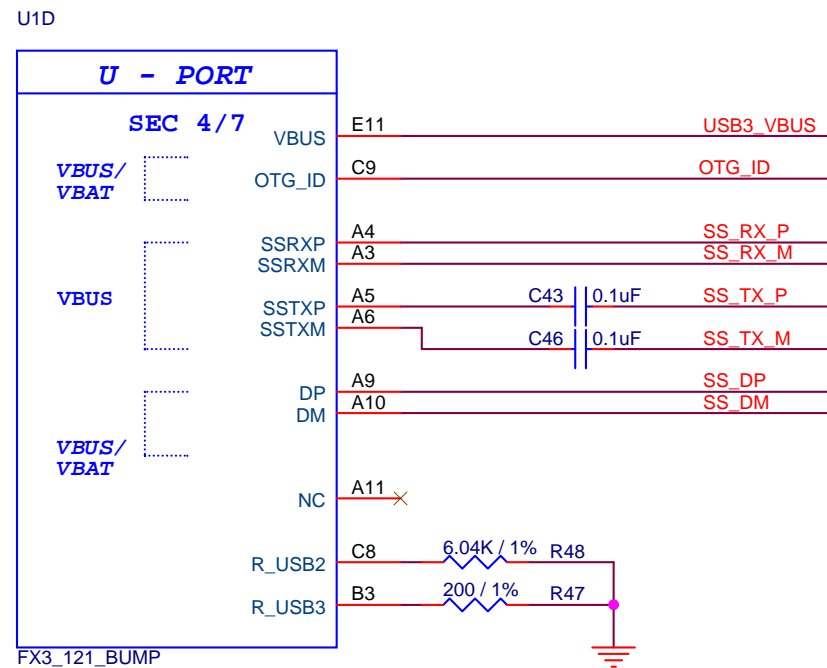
U1D

U - PORT

SEC 4/7

VBUS/
VBAT

VBUS

VBUS/
VBAT

VBUS
OTG_ID
SSRXP
SSRXM
SSTXP
SSTXM
DP
DM
NC
R_USB2
R_USB3

E11
C9
A4
A3
A5
A6
A9
A10
A11
C8
B3

USB3_VBUS
OTG_ID
SS_RX_P
SS_RX_M
C43
0.1uF
SS_TX_P
C46
0.1uF
SS_TX_M
SS_DP
SS_DM

6.04K / 1%
R48
200 / 1%
R47

FX3_121_BUMP